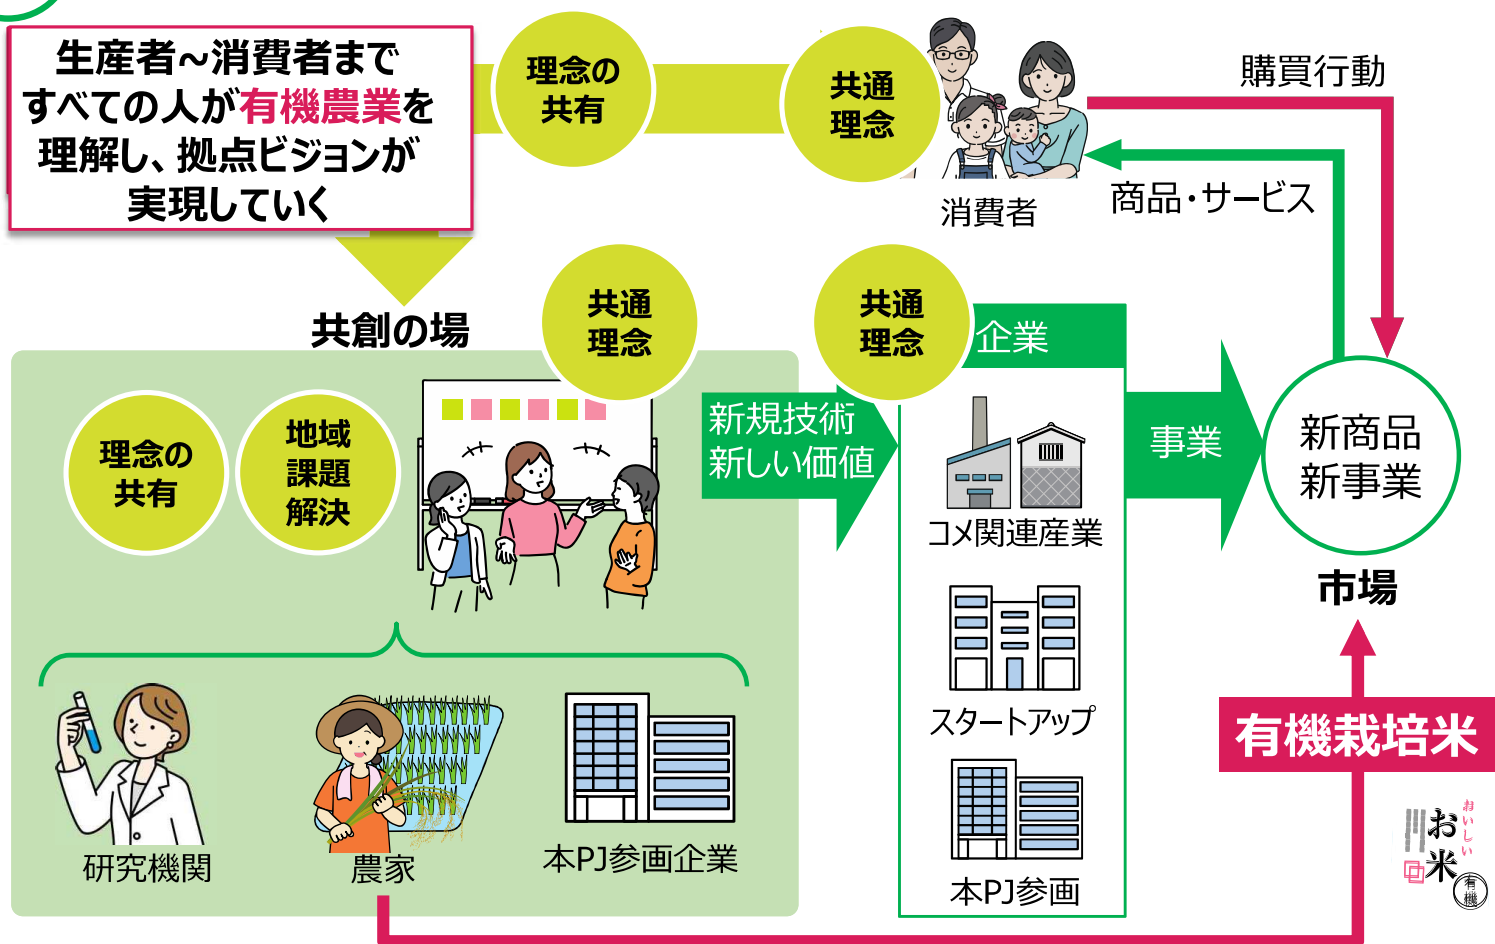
生産者~消費者まで
すべての人が有機農業を
理解し、拠点ビジョンが
実現していく

理念の
共有

共通
理念

購買行動

商品・サービス

消費者

共創の場

共通
理念

共通
理念

企業

理念の
共有

地域
課題
解決

新規技術
新しい価値

コメ関連産業

事業

新商品
新事業

市場

スタートアップ

有機栽培米

研究機関

農家

本PJ参画企業

本PJ参画

おいしい
お
米
有機